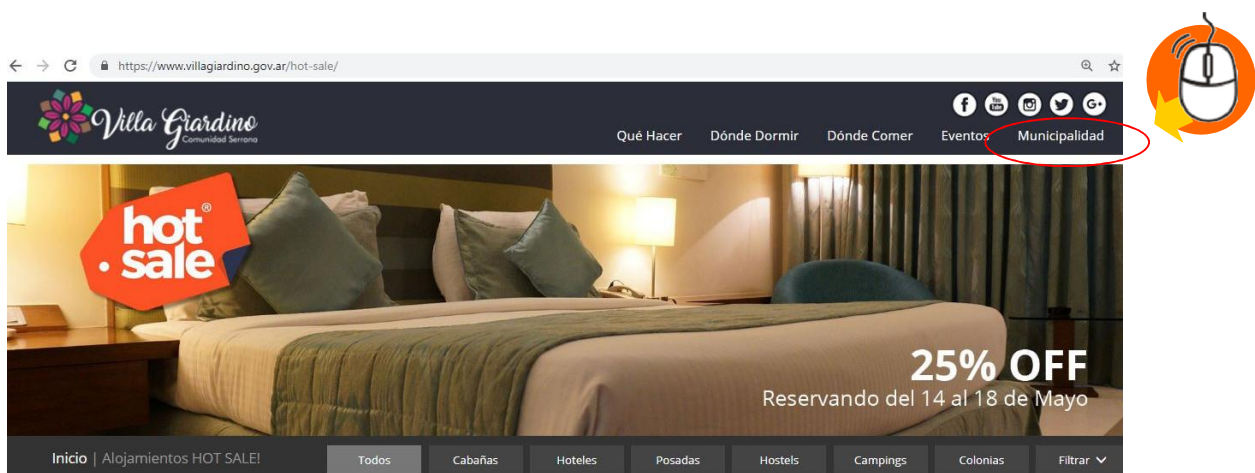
https://www.villagiardino.gov.ar/hot-sale/

Villa Giardino
Comunidad Serrana

Qué Hacer Dónde Dormir Dónde Comer Eventos Municipalidad

hot® sale

25% OFF
Reservando del 14 al 18 de Mayo

Inicio | Alojamientos HOT SALE!

Todos Cabañas Hoteles Posadas Hostels Campings Colonias Filtrar